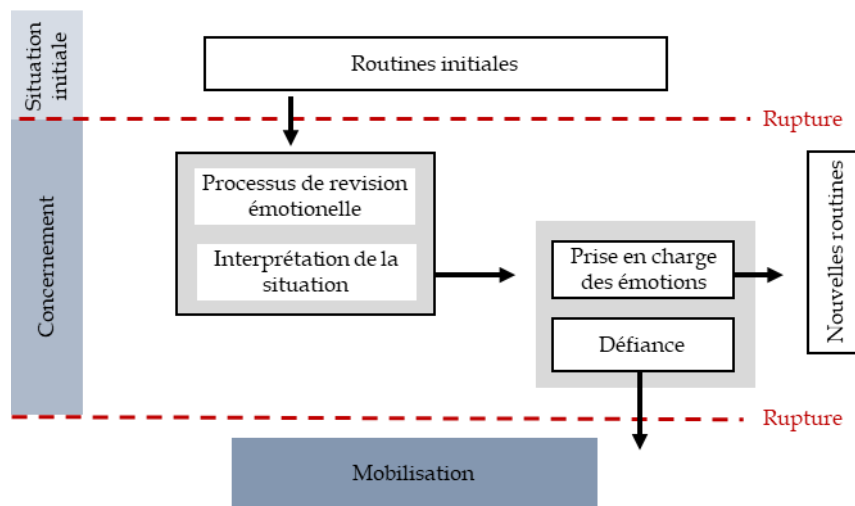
Situation initiale

Routines initiales

Rupture

Concernement

Processus de revision émotionelle

Interprétation de la situation

Prise en charge des émotions

Défiance

Nouvelles routines

Rupture

Mobilisation